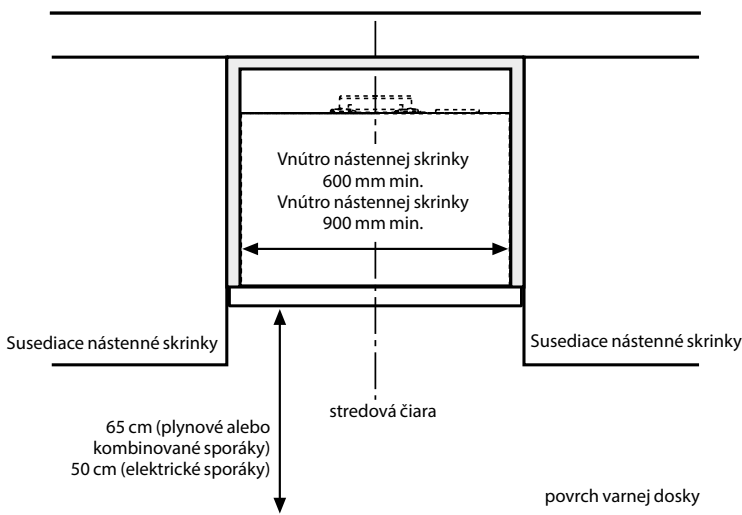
Vnútro nástennej skrinky
600 mm min.
Vnútro nástennej skrinky
900 mm min.

Susediace nástenné skrinky

Susediace nástenné skrinky

stredová čiara

65 cm (plynové alebo kombinované sporáky)
50 cm (elektrické sporáky)

povrch varnej dosky